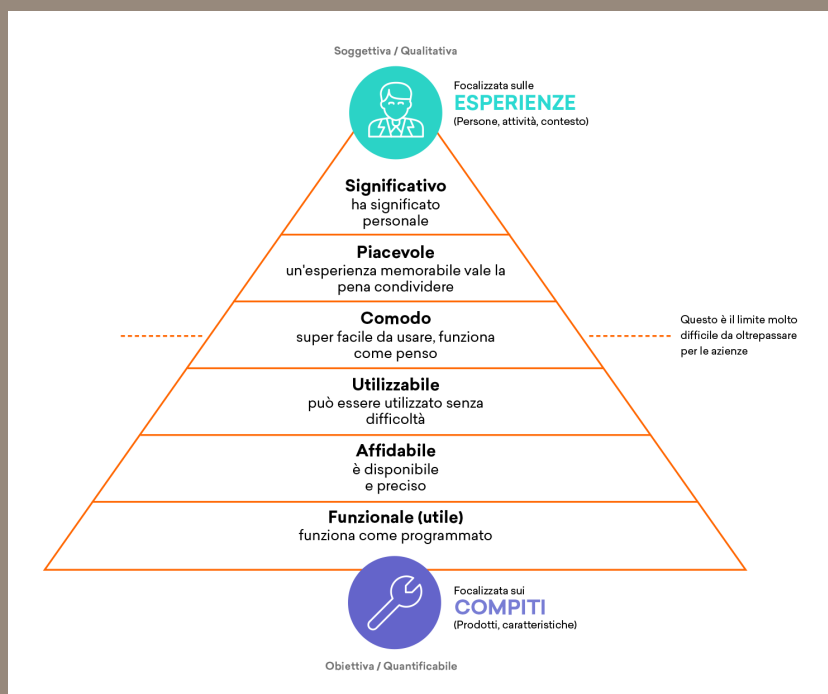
Soggettiva / Qualitativa

Focalizzata sulle
ESPERIENZE
(Persone, attività, contesto)

Significativo
ha significato personale

Piacevole
un'esperienza memorabile vale la pena condividere

Comodo
super facile da usare, funziona come penso

Questo è il limite molto difficile da oltrepassare per le azienze

Utilizzabile
può essere utilizzato senza difficoltà

Affidabile
è disponibile e preciso

Funzionale (utile)
funziona come programmato

Focalizzata sui
COMPITI
(Prodotti, caratteristiche)

Obiettiva / Quantificabile